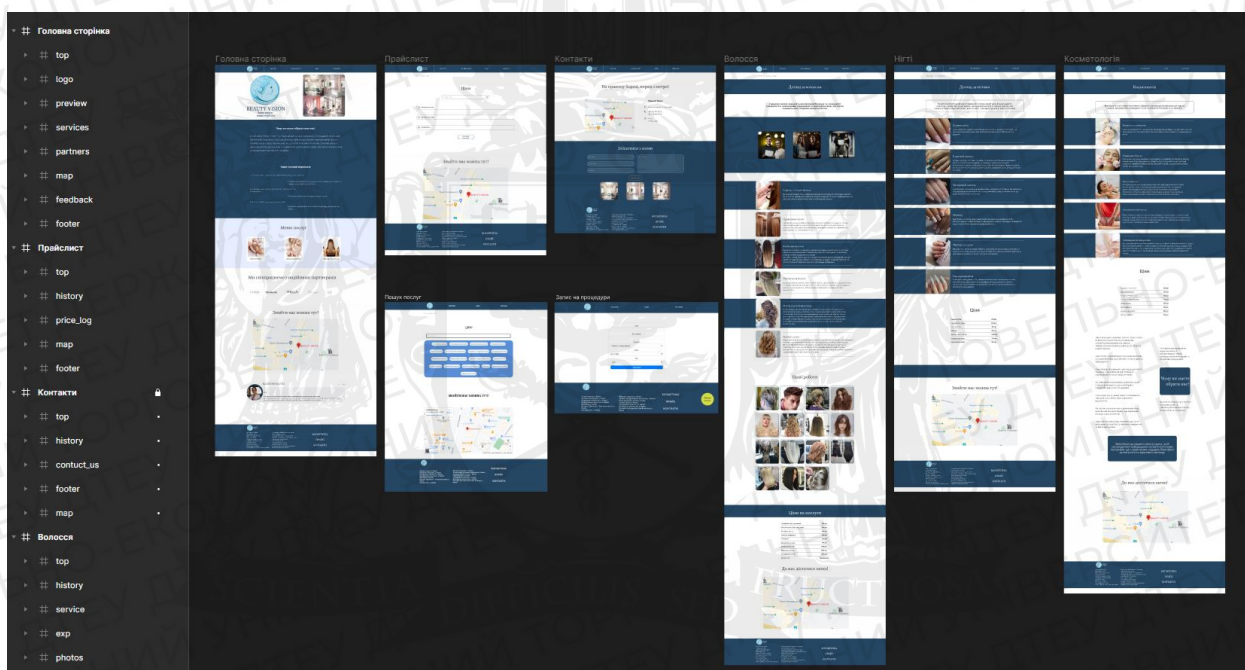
Головна сторінка
top
logo
preview
services
partners
map
feedback
footer
Прайслист
top
history
price_log
map
footer
Контакти
top
history
contuct_us
footer
map
Волосся
top
history
service
exp
photos

Головна сторінка
Прайслист
Контакти
Волосся
Нігті
Косметологія
Пошук послуг
Запис на процедури

BEAUTY SALON
Наші послуги
Ми співпрацюємо з надійними партнерами
Знайти нас можна тут!
Ціни
Знайти нас можна тут!
Як приємно Вадим, нерна статус!
Зв'яжіться з нами
Наші роботи
Ціни на послуги
До нас дуже легко зайти!
Ціни
Знайти нас можна тут!
Ціни
До нас дуже легко зайти!